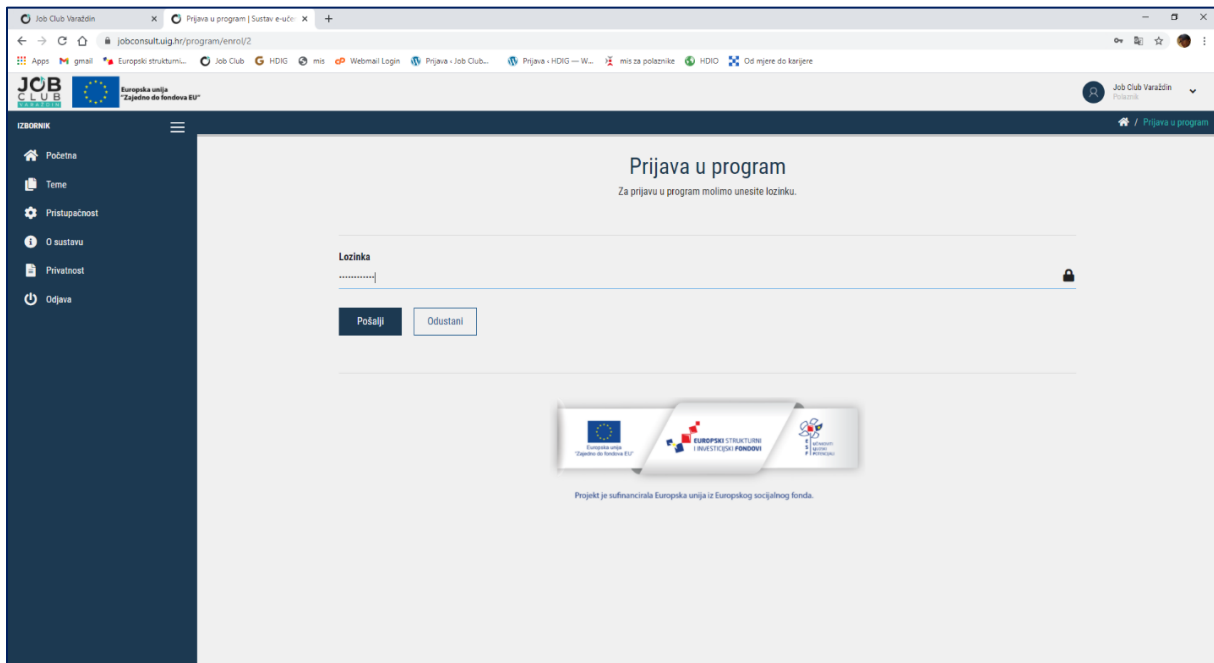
Job Club Varaždin ×
Prijava u program | Sustav e-uče ×
+

jobconsult.uig.hr/program/enrol/2

Apps gmail Europski strukturni... Job Club HDIG mis Webmail Login Prijava ‹ Job Club... Prijava ‹ HDIG — W... mis za polaznike HDIO Od mjere do karijere

JOB CLUB VARAŽDIN
Europska unija "Zajedno do fondova EU"

Job Club Varaždin
Polaznik

IZBORNIK

/ Prijava u program

Početna
Teme
Pristupačnost
O sustavu
Privatnost
Odjava

Prijava u program

Za prijavu u program molimo unesite lozinku.

Lozinka

············

Pošalji
Odustani

Europska unija "Zajedno do fondova EU"
EUROPSKI STRUKTURNI I INVESTICIJSKI FONDOVI
ESF
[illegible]

Projekt je sufinancirala Europska unija iz Europskog socijalnog fonda.